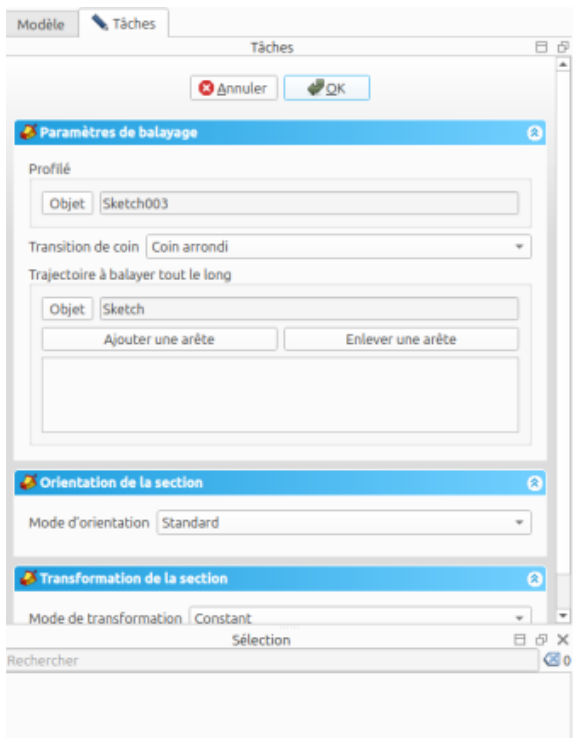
Modèle
Tâches
Tâches
Annuler
OK
Paramètres de balayage
Profilé
Objet
Sketch003
Transition de coin
Coin arrondi
Trajectoire à balayer tout le long
Objet
Sketch
Ajouter une arête
Enlever une arête
Orientation de la section
Mode d'orientation
Standard
Transformation de la section
Mode de transformation
Constant
Sélection
Rechercher
0